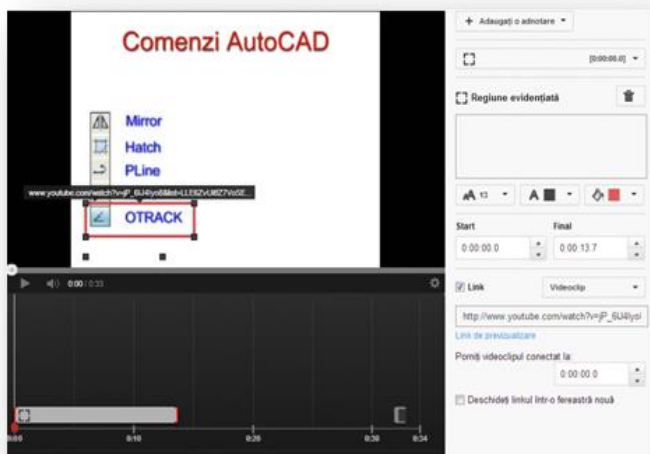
Comenzi AutoCAD

Mirror

Hatch

PLine

www.youtube.com/watch?v=jP_6U4lyo8&list=LLEtZvU8fZ7VoSE...

OTRACK

0:00 / 0:33

0:00

0:10

0:20

0:30

0:34

+ Adăugați o adnotare

[0:00:00.0]

Regiune evidențiată

13

Start

Final

0:00:00.0

0:00:13.7

Link

Videoclip

http://www.youtube.com/watch?v=jP_6U4lyoI

Link de previzualizare

Porniți videoclipul conectat la

0:00:00.0

Deschideți linkul într-o fereastră nouă